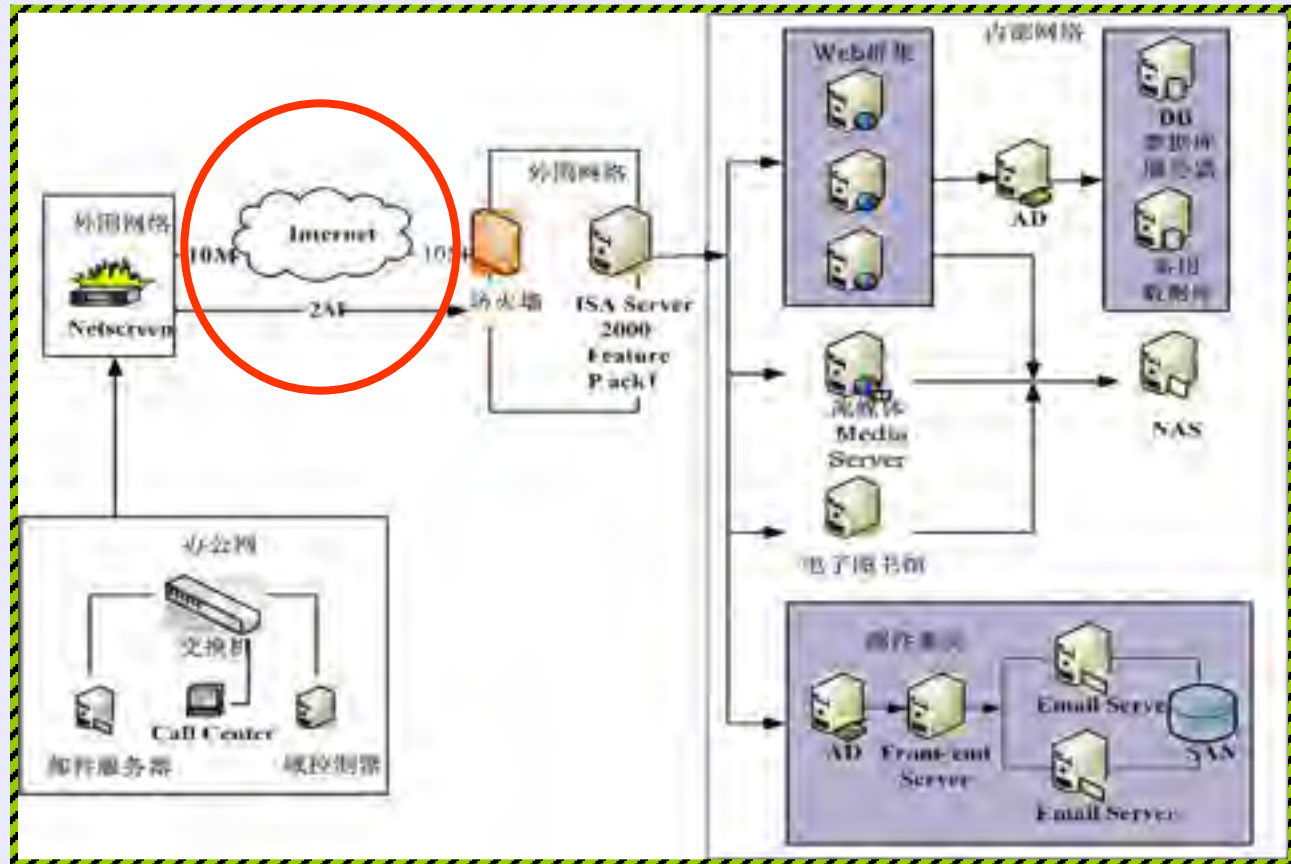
外围网络

Netscreen

10M

Internet

10M

2M

防火墙

外围网络

ISA Server 2000 Feature Pack1

内部网络

Web群集

AD

DB 数据库服务器

备用数据库

流媒体 Media Server

NAS

电子图书馆

办公网

交换机

Call Center

邮件服务器

域控制器

邮件系统

AD

Front-end Server

Email Server

SAN

Email Server